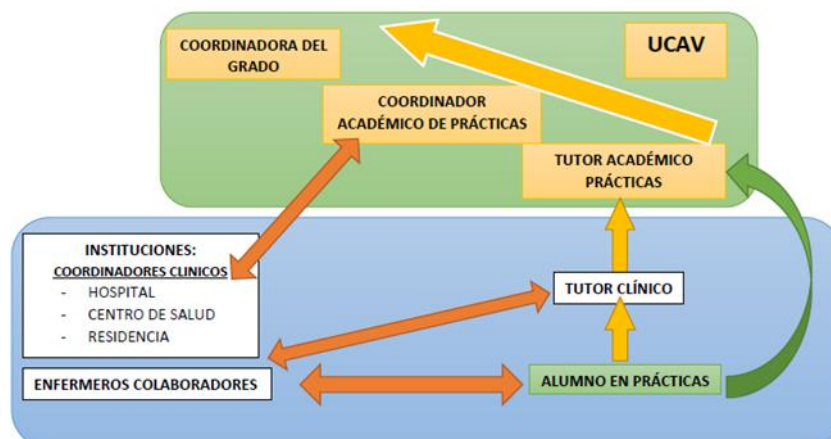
COORDINADORA DEL GRADO

UCAV

COORDINADOR ACADÉMICO DE PRÁCTICAS

TUTOR ACADÉMICO PRÁCTICAS

INSTITUCIONES:
COORDINADORES CLINICOS
- HOSPITAL
- CENTRO DE SALUD
- RESIDENCIA

TUTOR CLÍNICO

ENFERMEROS COLABORADORES

ALUMNO EN PRÁCTICAS